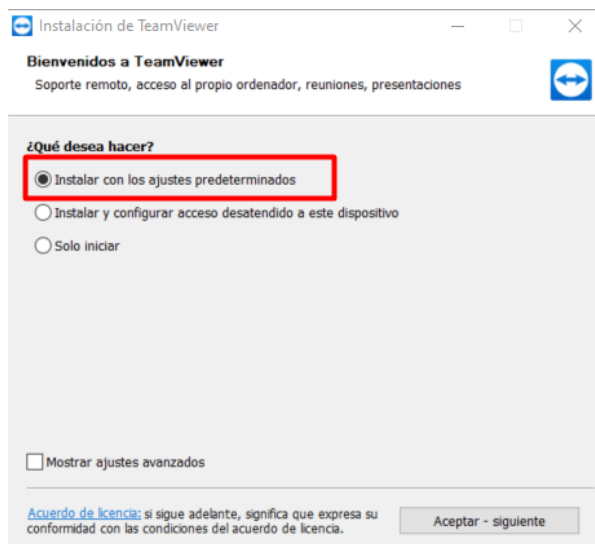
Instalación de TeamViewer

Bienvenidos a TeamViewer
Soporte remoto, acceso al propio ordenador, reuniones, presentaciones

¿Qué desea hacer?
Instalar con los ajustes predeterminados
Instalar y configurar acceso desatendido a este dispositivo
Solo iniciar

Mostrar ajustes avanzados

Acuerdo de licencia: si sigue adelante, significa que expresa su conformidad con las condiciones del acuerdo de licencia.

Aceptar - siguiente